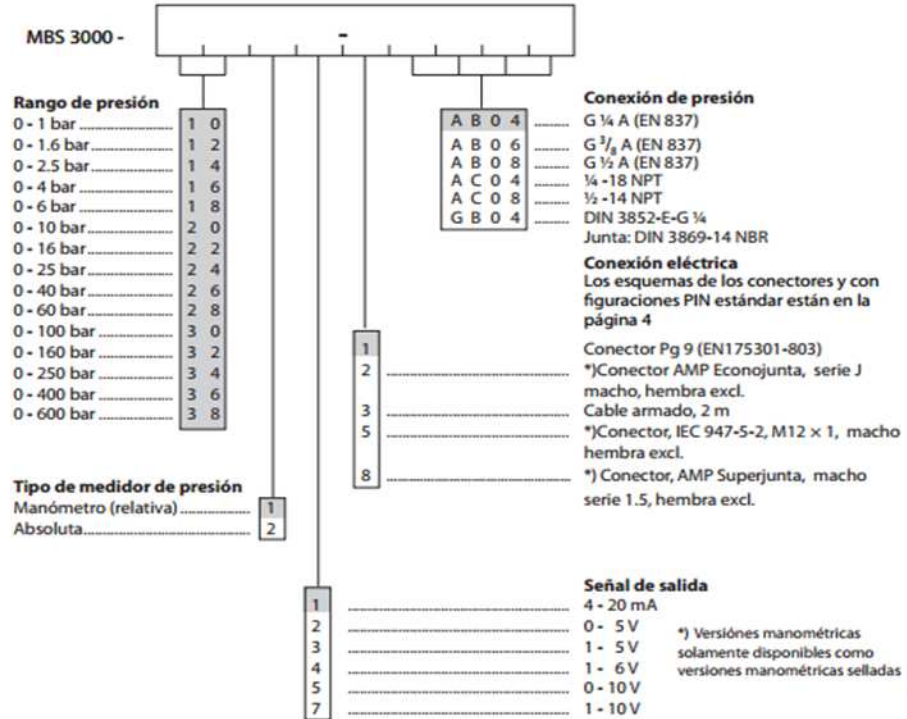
MBS 3000 - -

Rango de presión
0 - 1 bar 1 0
0 - 1.6 bar 1 2
0 - 2.5 bar 1 4
0 - 4 bar 1 6
0 - 6 bar 1 8
0 - 10 bar 2 0
0 - 16 bar 2 2
0 - 25 bar 2 4
0 - 40 bar 2 6
0 - 60 bar 2 8
0 - 100 bar 3 0
0 - 160 bar 3 2
0 - 250 bar 3 4
0 - 400 bar 3 6
0 - 600 bar 3 8

Tipo de medidor de presión
Manómetro (relativa) 1
Absoluta 2

Conexión de presión
A B 0 4 G ¼ A (EN 837)
A B 0 6 G $^3/_8$ A (EN 837)
A B 0 8 G ½ A (EN 837)
A C 0 4 ¼ -18 NPT
A C 0 8 ½ -14 NPT
G B 0 4 DIN 3852-E-G ¼
Junta: DIN 3869-14 NBR

Conexión eléctrica
Los esquemas de los conectores y con figuraciones PIN estándar están en la página 4

1 Conector Pg 9 (EN175301-803)
2 *)Conector AMP Econojunta, serie J macho, hembra excl.
3 Cable armado, 2 m
5 *)Conector, IEC 947-5-2, M12 × 1, macho hembra excl.
8 *) Conector, AMP Superjunta, macho serie 1.5, hembra excl.

Señal de salida
1 4 - 20 mA
2 0 - 5 V
3 1 - 5 V
4 1 - 6 V
5 0 - 10 V
7 1 - 10 V

*) Versiónes manométricas solamente disponibles como versiones manométricas selladas